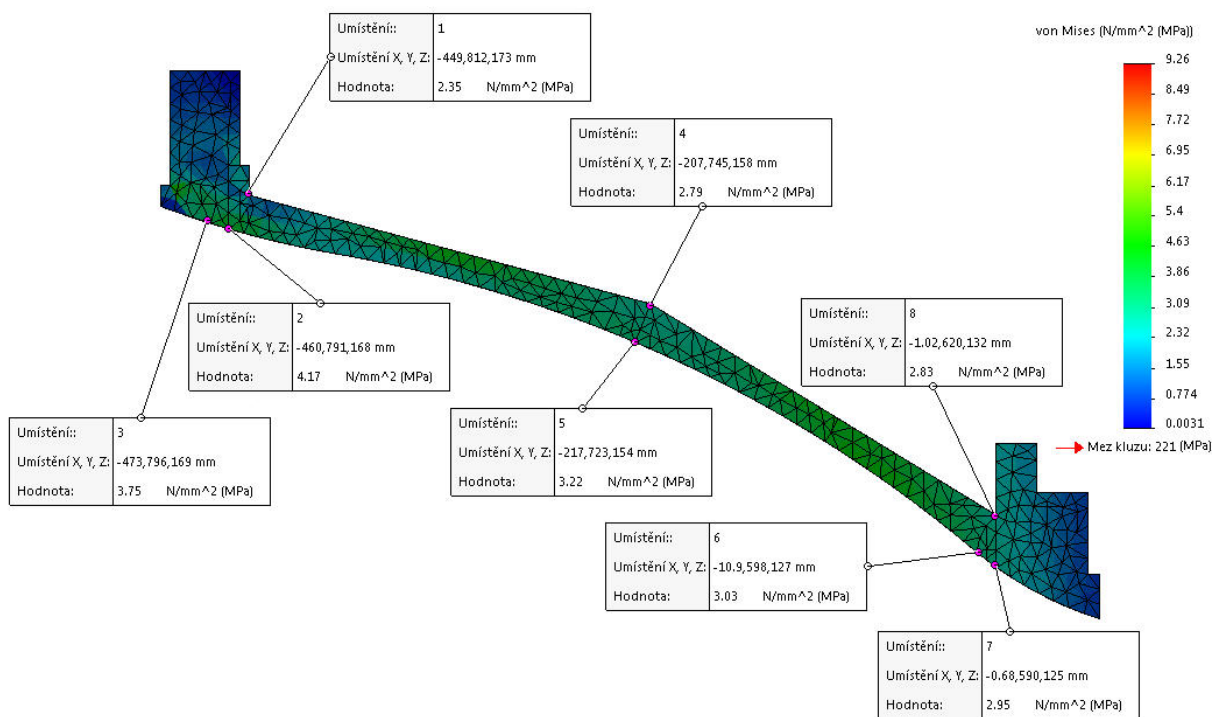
| Umístění:: | 1 |
|---|---|
| Umístění X, Y, Z: | -449,812,173 mm |
| Hodnota: | 2.35 N/mm^2 (MPa) |

von Mises (N/mm^2 (MPa))

9.26
8.49
7.72
6.95
6.17
5.4
4.63
3.86
3.09
2.32
1.55
0.774
0.0031

Mez kluzu: 221 (MPa)

| Umístění:: | 4 |
|---|---|
| Umístění X, Y, Z: | -207,745,158 mm |
| Hodnota: | 2.79 N/mm^2 (MPa) |

| Umístění:: | 2 |
|---|---|
| Umístění X, Y, Z: | -460,791,168 mm |
| Hodnota: | 4.17 N/mm^2 (MPa) |

| Umístění:: | 8 |
|---|---|
| Umístění X, Y, Z: | -1.02,620,132 mm |
| Hodnota: | 2.83 N/mm^2 (MPa) |

| Umístění:: | 3 |
|---|---|
| Umístění X, Y, Z: | -473,796,169 mm |
| Hodnota: | 3.75 N/mm^2 (MPa) |

| Umístění:: | 5 |
|---|---|
| Umístění X, Y, Z: | -217,723,154 mm |
| Hodnota: | 3.22 N/mm^2 (MPa) |

| Umístění:: | 6 |
|---|---|
| Umístění X, Y, Z: | -10.9,598,127 mm |
| Hodnota: | 3.03 N/mm^2 (MPa) |

| Umístění:: | 7 |
|---|---|
| Umístění X, Y, Z: | -0.68,590,125 mm |
| Hodnota: | 2.95 N/mm^2 (MPa) |